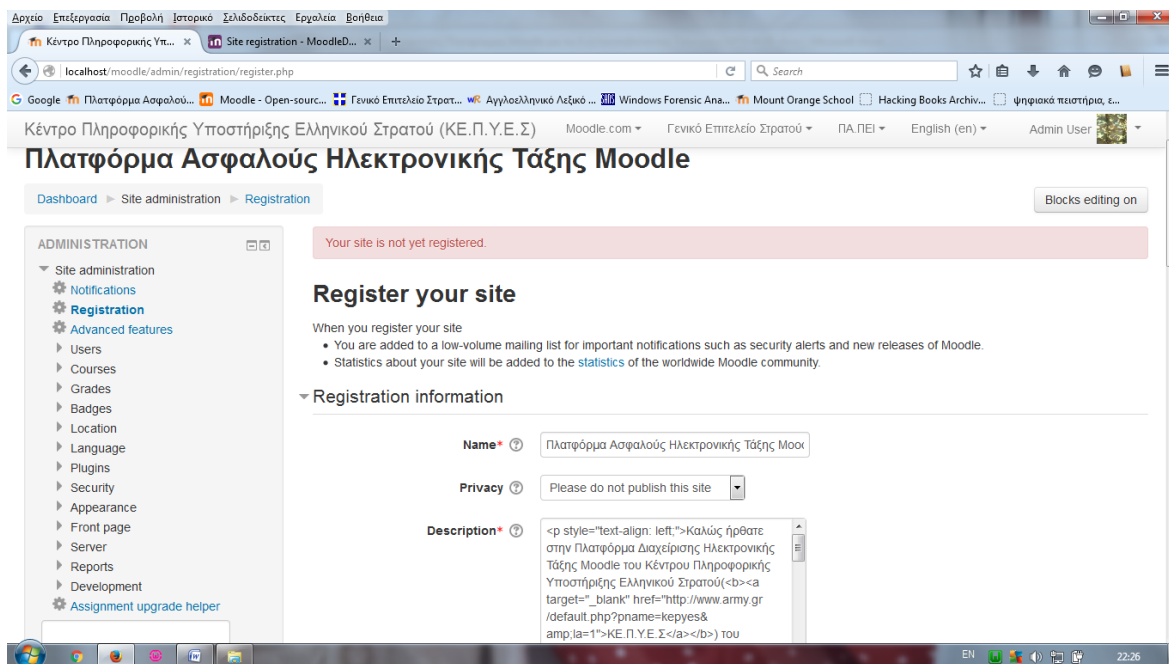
Αρχείο Επεξεργασία Προβολή Ιστορικό Σελιδοδείκτες Εργαλεία Βοήθεια

Κέντρο Πληροφορικής Υπ... × Site registration - MoodleD... × +

localhost/moodle/admin/registration/register.php

Search

Google Πλατφόρμα Ασφαλού... Moodle - Open-sourc... Γενικό Επιτελείο Στρατ... Αγγλοελληνικό Λεξικό ... Windows Forensic Ana... Mount Orange School Hacking Books Archiv... ψηφιακά πειστήρια, ε...

Κέντρο Πληροφορικής Υποστήριξης Ελληνικού Στρατού (ΚΕ.Π.Υ.Ε.Σ) Moodle.com Γενικό Επιτελείο Στρατού ΠΑ.ΠΕΙ English (en) Admin User

Πλατφόρμα Ασφαλούς Ηλεκτρονικής Τάξης Moodle

Dashboard ► Site administration ► Registration

Blocks editing on

ADMINISTRATION

Site administration
Notifications
Registration
Advanced features
Users
Courses
Grades
Badges
Location
Language
Plugins
Security
Appearance
Front page
Server
Reports
Development
Assignment upgrade helper

Your site is not yet registered.

Register your site

When you register your site
• You are added to a low-volume mailing list for important notifications such as security alerts and new releases of Moodle.
• Statistics about your site will be added to the statistics of the worldwide Moodle community.

Registration information

Name* Πλατφόρμα Ασφαλούς Ηλεκτρονικής Τάξης Mooc

Privacy Please do not publish this site

Description* <p style="text-align: left;">Καλώς ήρθατε στην Πλατφόρμα Διαχείρισης Ηλεκτρονικής Τάξης Moodle του Κέντρου Πληροφορικής Υποστήριξης Ελληνικού Στρατού(<b><a target="_blank" href="http://www.army.gr/default.php?pname=kepyes&amp;la=1">ΚΕ.Π.Υ.Ε.Σ</a></b>) του

EN 22:26